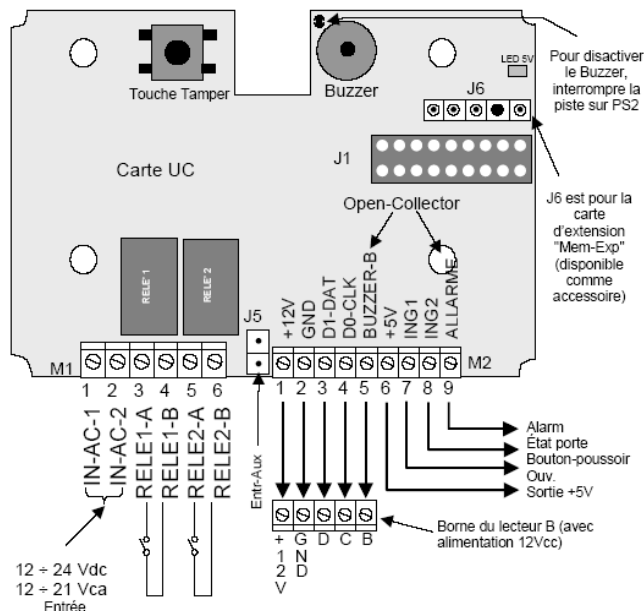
Touche Tamper

Buzzer

LED 5V

Pour disactiver le Buzzer, interrompre la piste sur PS2

J6

J1

Carte UC

Open-Collector

J6 est pour la carte d'extension "Mem-Exp" (disponible comme accessoire)

RELE' 1

RELE' 2

J5

+12V
GND
D1-DAT
D0-CLK
BUZZER-B
+5V
ING1
ING2
ALLARME

M1

1 2 3 4 5 6

M2

1 2 3 4 5 6 7 8 9

IN-AC-1
IN-AC-2
RELE1-A
RELE1-B
RELE2-A
RELE2-B

Entr-Aux

Alarm
État porte
Bouton-poussoir
Ouv.
Sortie +5V

+12V
GND
D
C
B

Borne du lecteur B (avec alimentation 12Vcc)

12 ÷ 24 Vdc
12 ÷ 21 Vca
Entrée